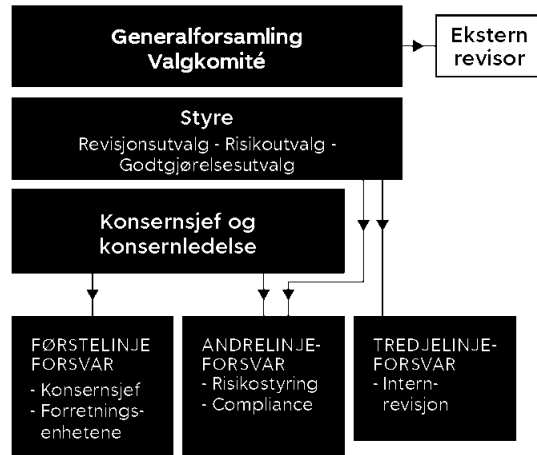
Generalforsamling
Valgkomité

Ekstern revisor

Styre
Revisjonsutvalg - Risikoutvalg - Godtgjørelsesutvalg

Konsernsjef og konsernledelse

FØRSTELINJE FORSVAR
- Konsernsjef
- Forretningsenhetene

ANDRELINJEFORSVAR
- Risikostyring
- Compliance

TREDJELINJEFORSVAR
- Internrevisjon